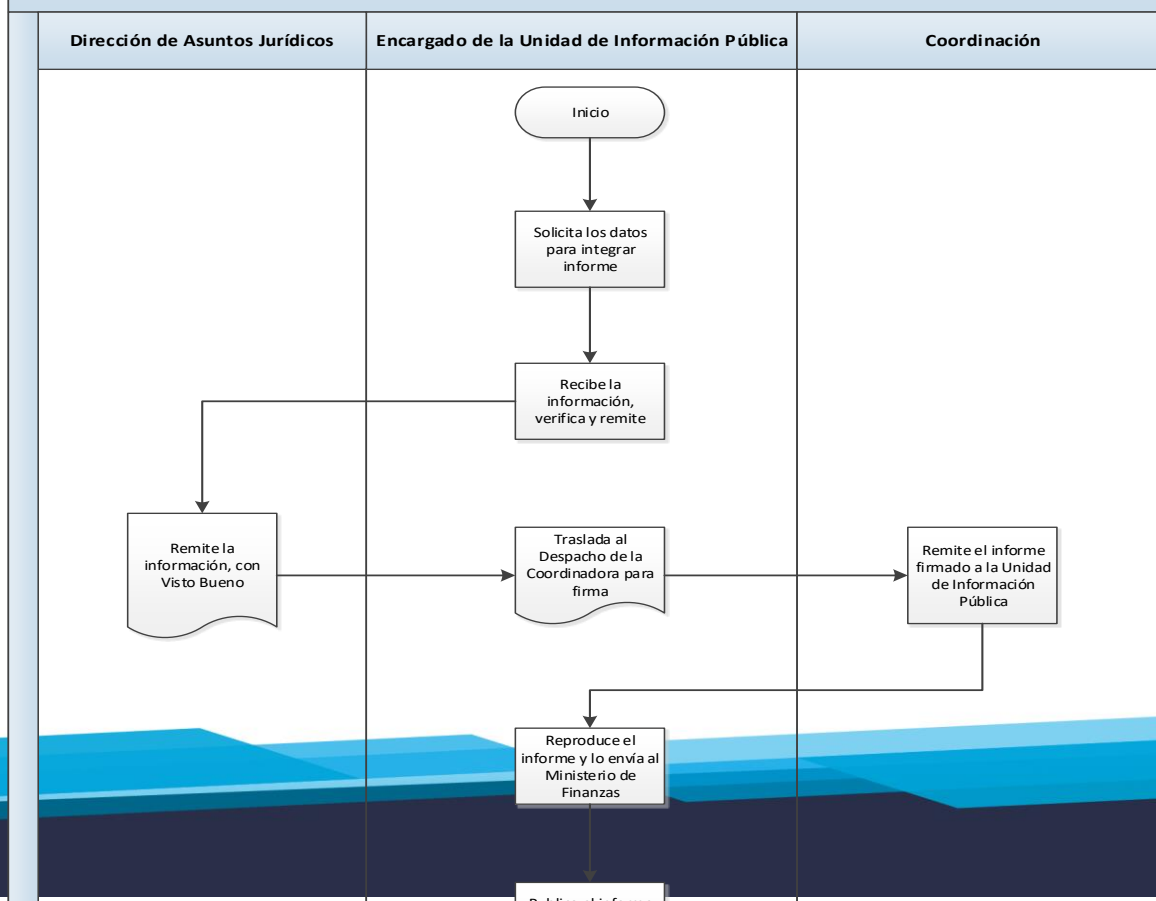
| Dirección de Asuntos Jurídicos | Encargado de la Unidad de Información Pública | Coordinación |
|---|---|---|

Inicio

Solicita los datos para integrar informe

Recibe la información, verifica y remite

Remite la información, con Visto Bueno

Traslada al Despacho de la Coordinadora para firma

Remite el informe firmado a la Unidad de Información Pública

Reproduce el informe y lo envía al Ministerio de Finanzas

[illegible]